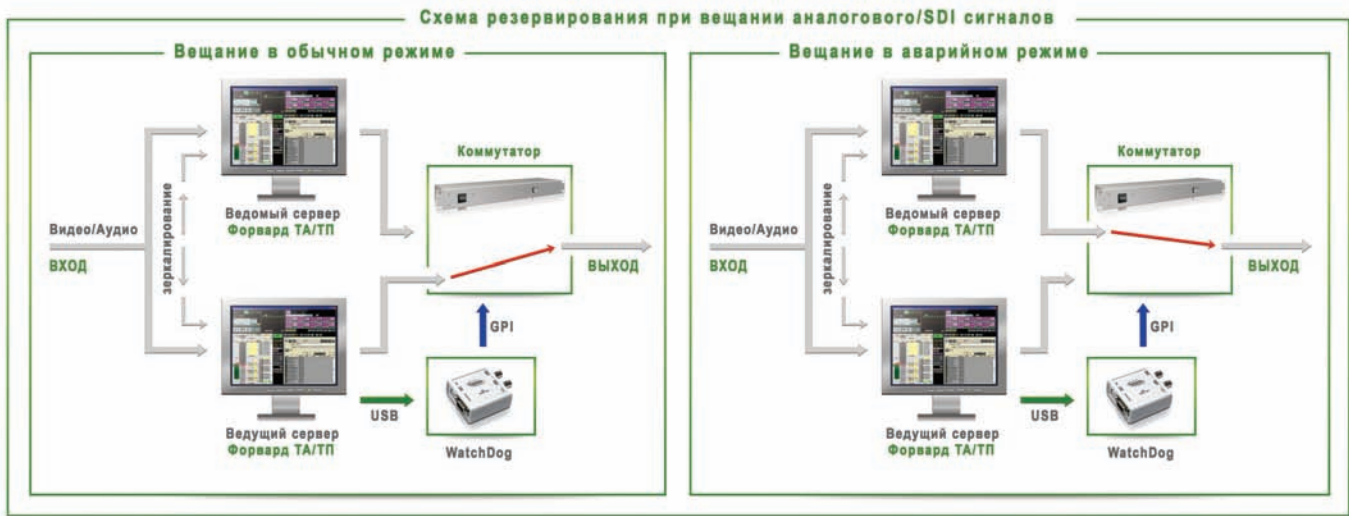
Схема резервирования при вещании аналогового/SDI сигналов

Вещание в обычном режиме

Видео/Аудио
ВХОД

зеркалирование

Ведомый сервер
Форвард ТА/ТП

Коммутатор

ВЫХОД

GPI

Ведущий сервер
Форвард ТА/ТП

USB

WatchDog

Вещание в аварийном режиме

Видео/Аудио
ВХОД

зеркалирование

Ведомый сервер
Форвард ТА/ТП

Коммутатор

ВЫХОД

GPI

Ведущий сервер
Форвард ТА/ТП

USB

WatchDog